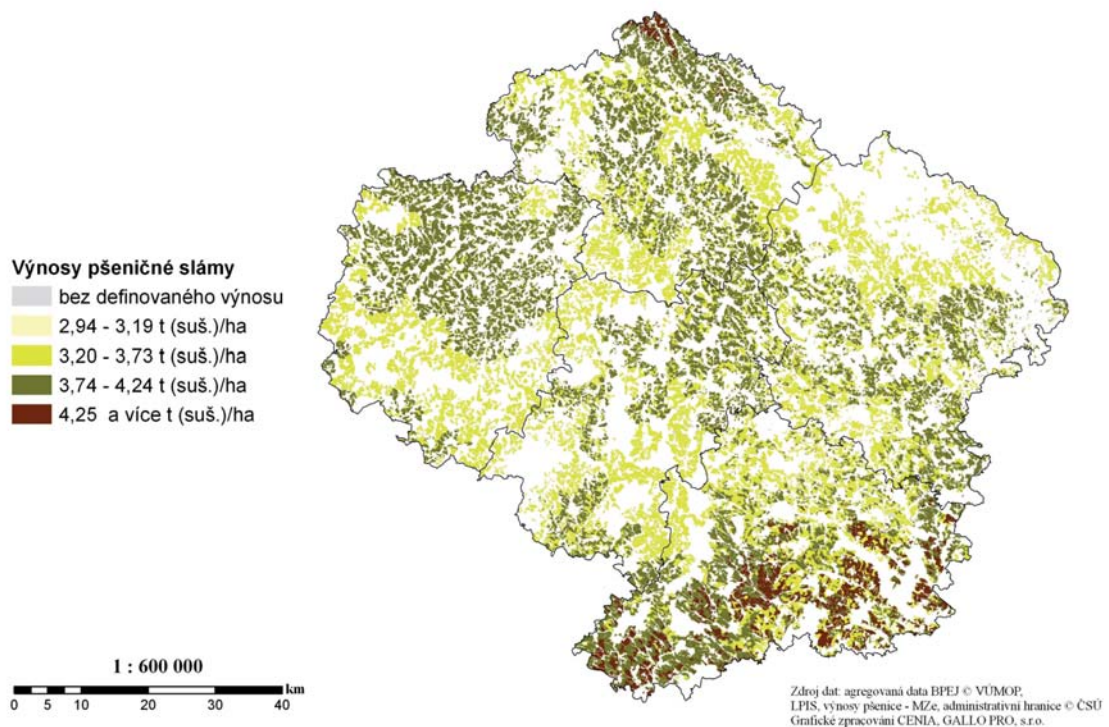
Výnosy pšeničné slámy
bez definovaného výnosu
2,94 - 3,19 t (suš.)/ha
3,20 - 3,73 t (suš.)/ha
3,74 - 4,24 t (suš.)/ha
4,25 a více t (suš.)/ha

1 : 600 000
0 5 10 20 30 40 km

Zdroj dat: agregovaná data BPEJ © VÚMOP, LPIS, výnosy pšenice - MZe, administrativní hranice © ČSÚ
Grafické zpracování CENIA, GALLO PRO, s.r.o.